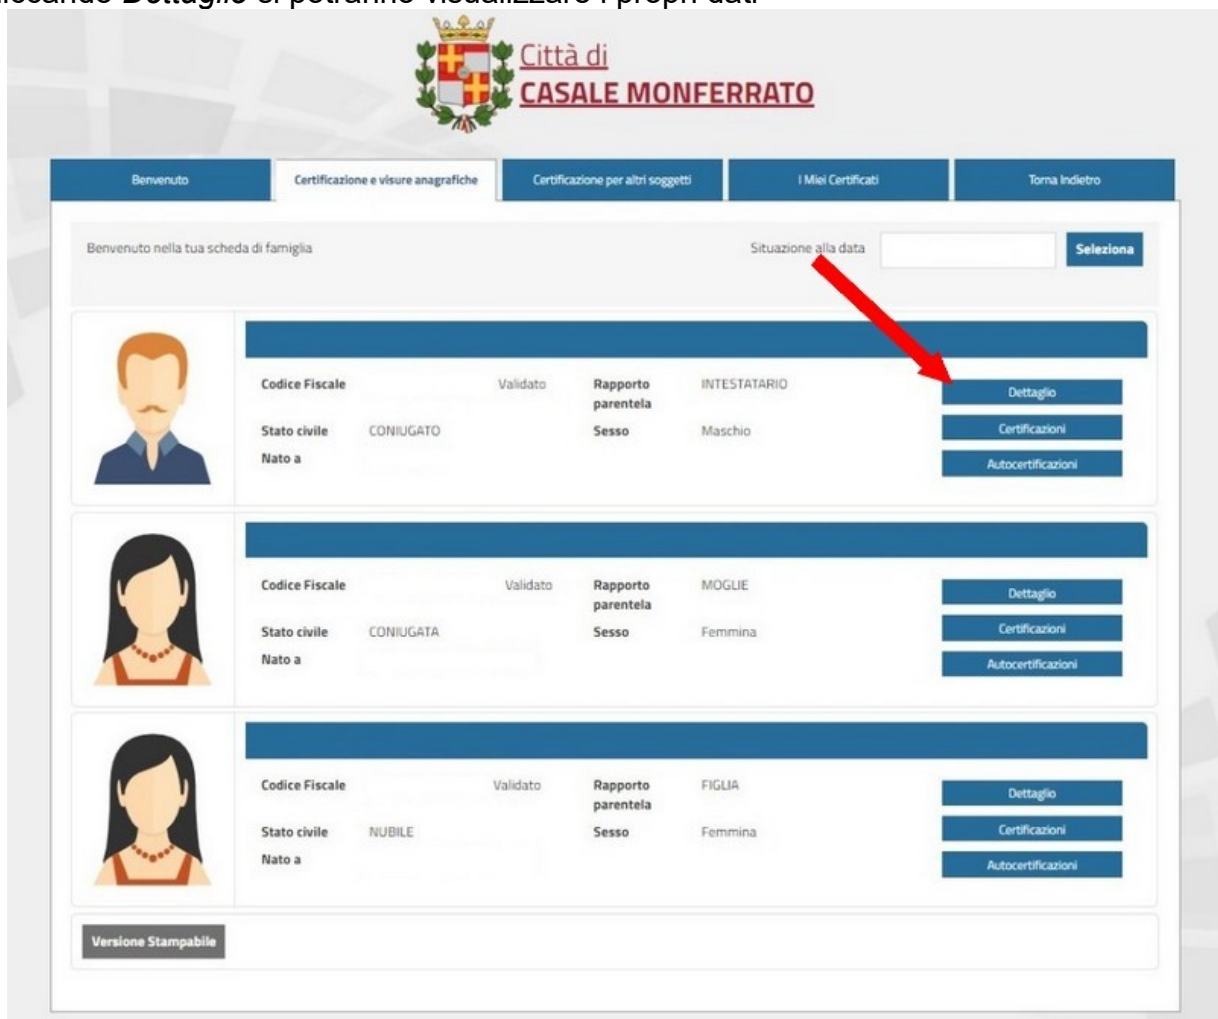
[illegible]cando Dettaglio si potranno visualizzare i propri dati

Città di
CASALE MONFERRATO

Benvenuto | Certificazione e visure anagrafiche | Certificazione per altri soggetti | I Miei Certificati | Torna Indietro

Benvenuto nella tua scheda di famiglia

Situazione alla data

Seleziona

Codice Fiscale
Validato
Rapporto parentela
INTESTATARIO
Dettaglio
Stato civile
CONIUGATO
Sesso
Maschio
Certificazioni
Nato a
Autocertificazioni

Codice Fiscale
Validato
Rapporto parentela
MOGLIE
Dettaglio
Stato civile
CONIUGATA
Sesso
Femmina
Certificazioni
Nato a
Autocertificazioni

Codice Fiscale
Validato
Rapporto parentela
FIGLIA
Dettaglio
Stato civile
NUBILE
Sesso
Femmina
Certificazioni
Nato a
Autocertificazioni

Versione Stampabile